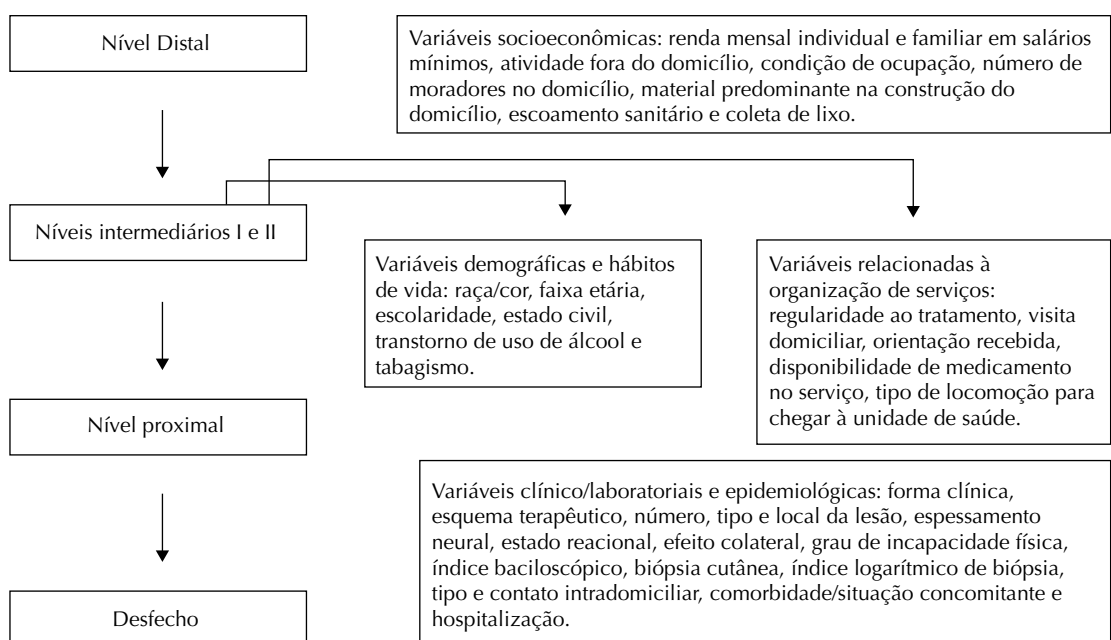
Nível Distal

Variáveis socioeconômicas: renda mensal individual e familiar em salários mínimos, atividade fora do domicílio, condição de ocupação, número de moradores no domicílio, material predominante na construção do domicílio, escoamento sanitário e coleta de lixo.

Níveis intermediários I e II

Variáveis demográficas e hábitos de vida: raça/cor, faixa etária, escolaridade, estado civil, transtorno de uso de álcool e tabagismo.

Variáveis relacionadas à organização de serviços: regularidade ao tratamento, visita domiciliar, orientação recebida, disponibilidade de medicamento no serviço, tipo de locomoção para chegar à unidade de saúde.

Nível proximal

Variáveis clínico/laboratoriais e epidemiológicas: forma clínica, esquema terapêutico, número, tipo e local da lesão, espessamento neural, estado reacional, efeito colateral, grau de incapacidade física, índice baciloscópico, biópsia cutânea, índice logarítmico de biópsia, tipo e contato intradomiciliar, comorbidade/situação concomitante e hospitalização.

Desfecho